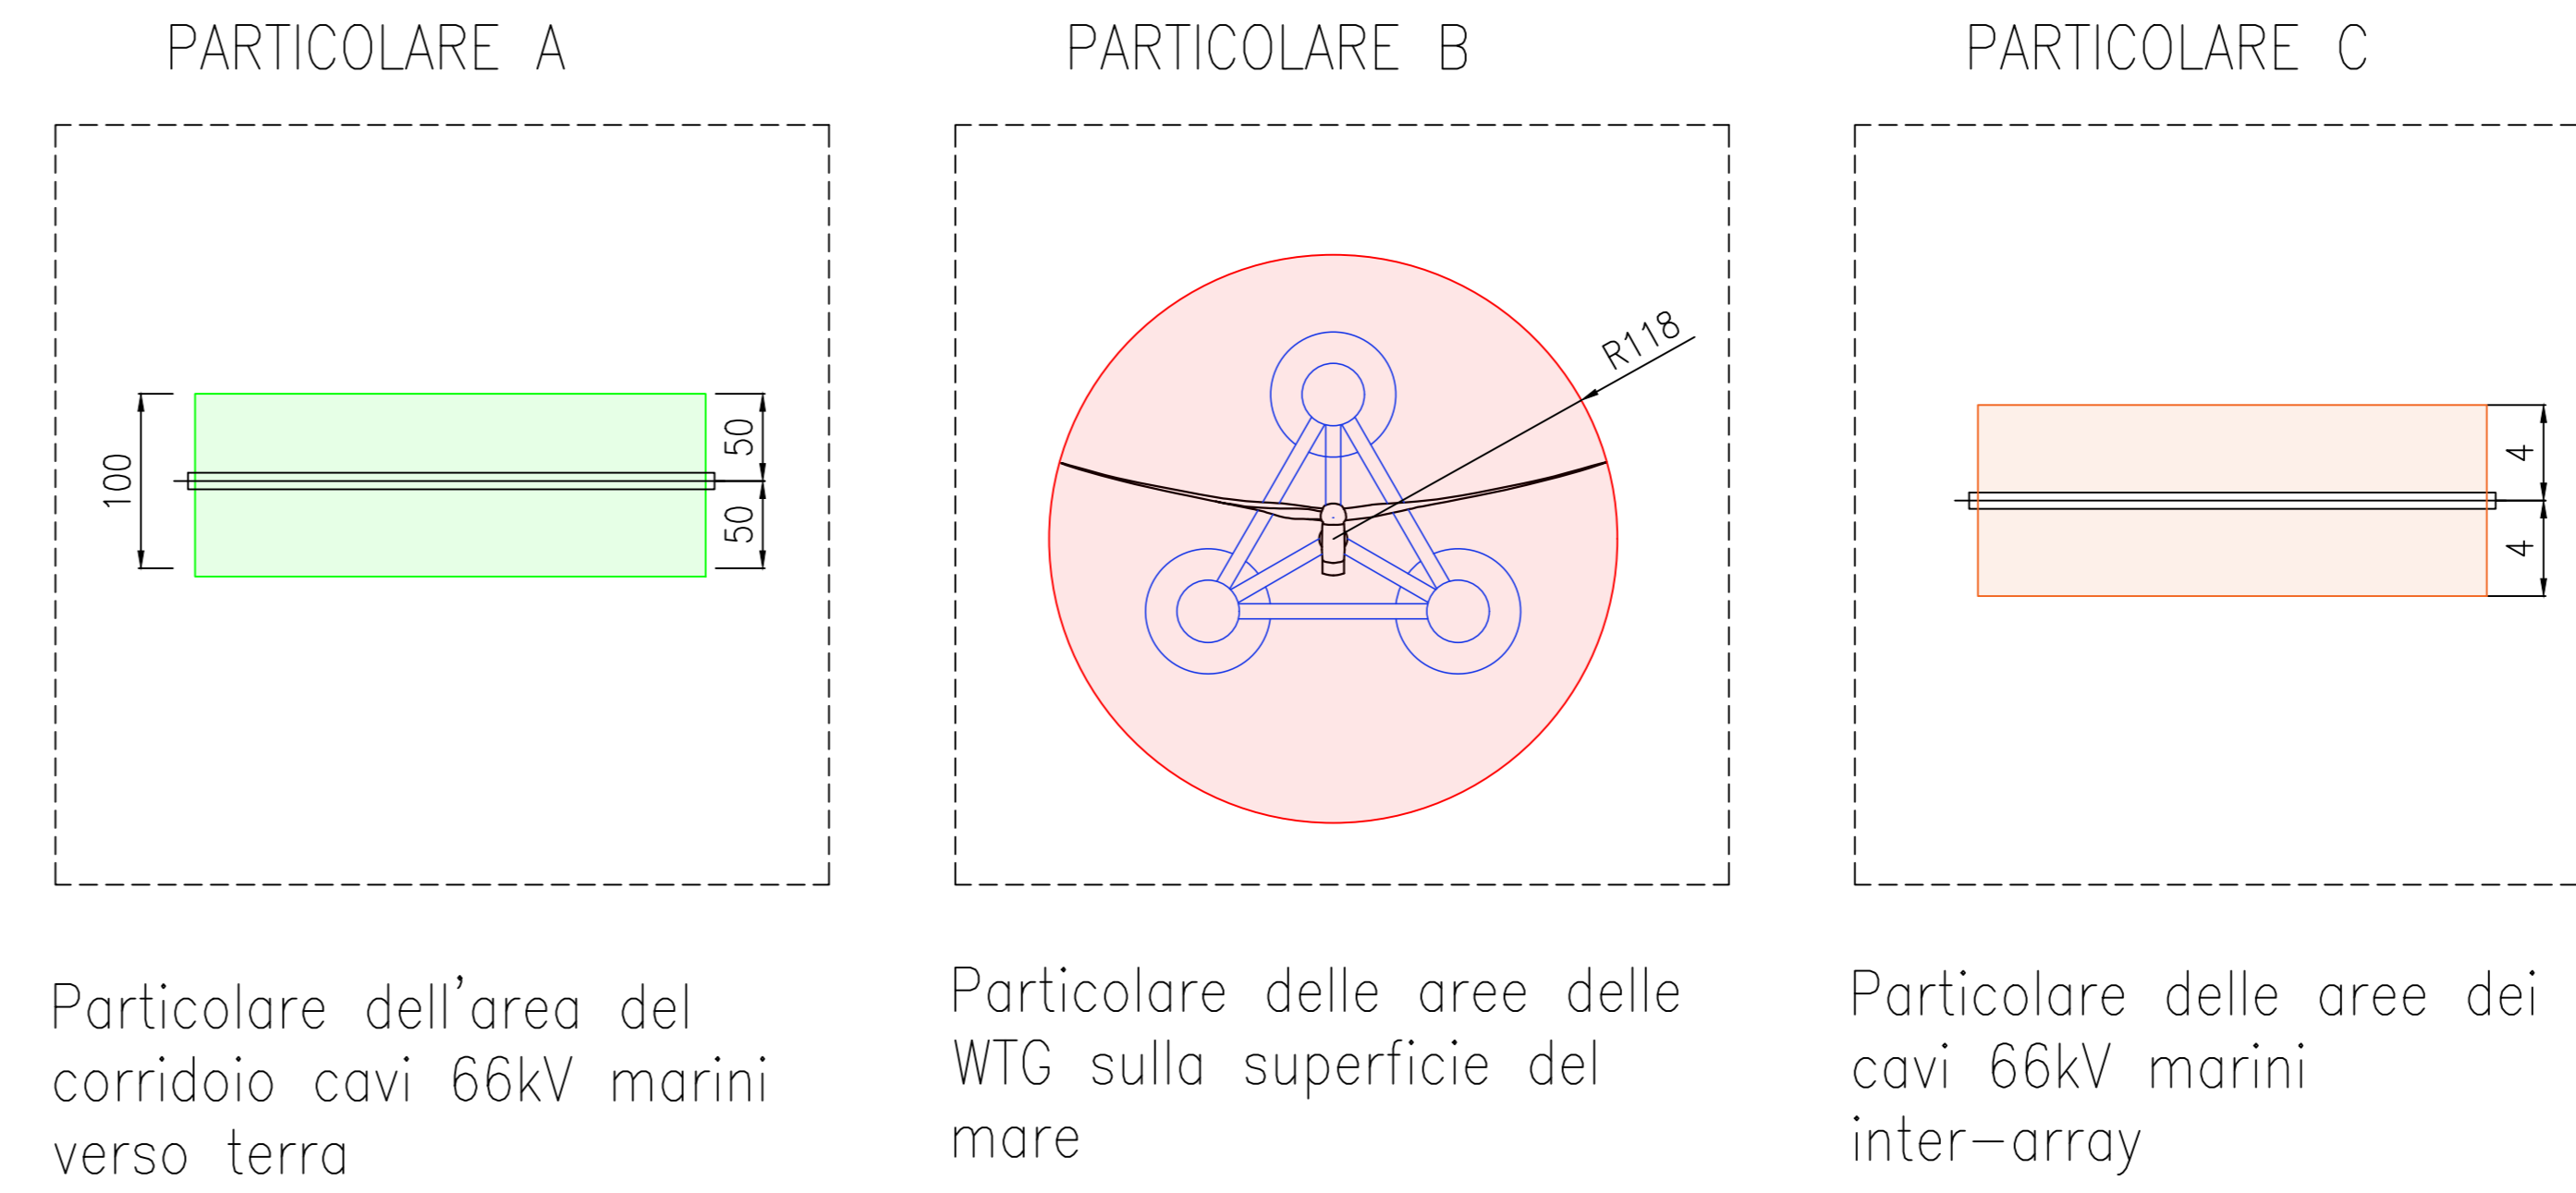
PARTICOLARE A

100

50

50

Particolare dell'area del corridoio cavi 66kV marini verso terra

PARTICOLARE B

R118

Particolare delle aree delle WTG sulla superficie del mare

PARTICOLARE C

4

4

Particolare delle aree dei cavi 66kV marini inter-array